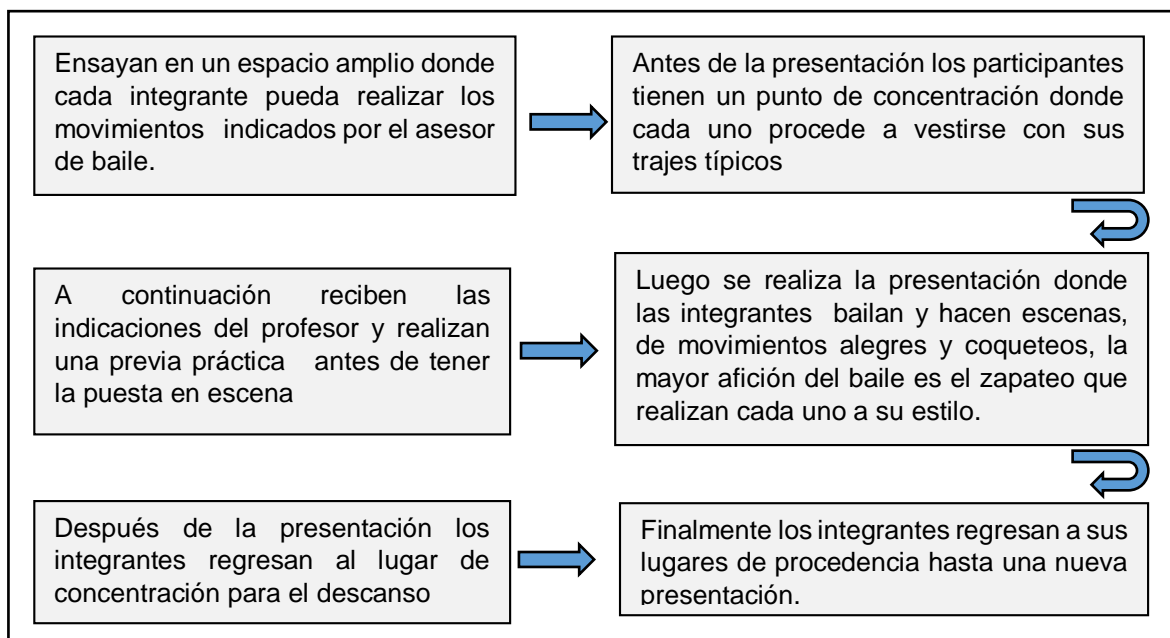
Ensayan en un espacio amplio donde cada integrante pueda realizar los movimientos indicados por el asesor de baile.

Antes de la presentación los participantes tienen un punto de concentración donde cada uno procede a vestirse con sus trajes típicos

A continuación reciben las indicaciones del profesor y realizan una previa práctica antes de tener la puesta en escena

Luego se realiza la presentación donde las integrantes bailan y hacen escenas, de movimientos alegres y coqueteos, la mayor afición del baile es el zapateo que realizan cada uno a su estilo.

Después de la presentación los integrantes regresan al lugar de concentración para el descanso

Finalmente los integrantes regresan a sus lugares de procedencia hasta una nueva presentación.